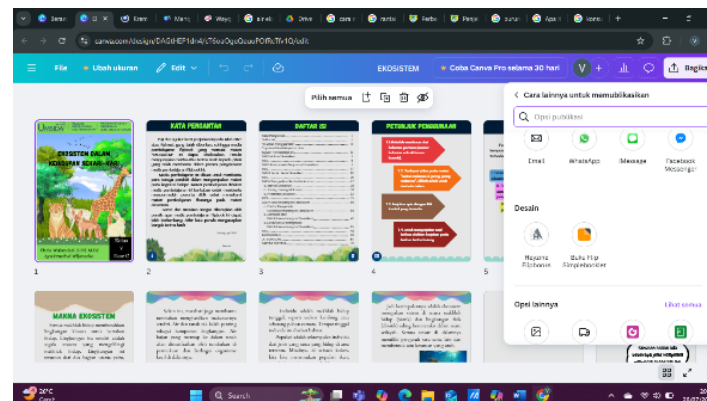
Seraj | D × | Kreat | Mang | Wayg | sireb | Drive | cara r | rumus | Perbe | Penye | surun | Apa it | konsc | +

canva.com/design/DAGtHEP1dnA/cT6oa0gsQuuuPOlfkTfv1Q/edit

File | Ubah ukuran | Edit | EKOSISTEM | Coba Canva Pro selama 30 hari | V | + | Bagika

Pilih semua

KATA PENGANTAR

DAFTAR ISI

PETUNJUK PENGGUNAAN

EKOSISTEM DALAM KEHIDUPAN SEHARI-HARI

1 2 3 4 5

MAKNA EKOSISTEM

Cara lainnya untuk mempublikasikan

Opsi publikasi

Email | WhatsApp | iMessage | Facebook Messenger

Desain

Nayuna Flipbook | Buku Flip Simpleflooster

Opsi lainnya | Lihat semua

29°C Cerah | Search